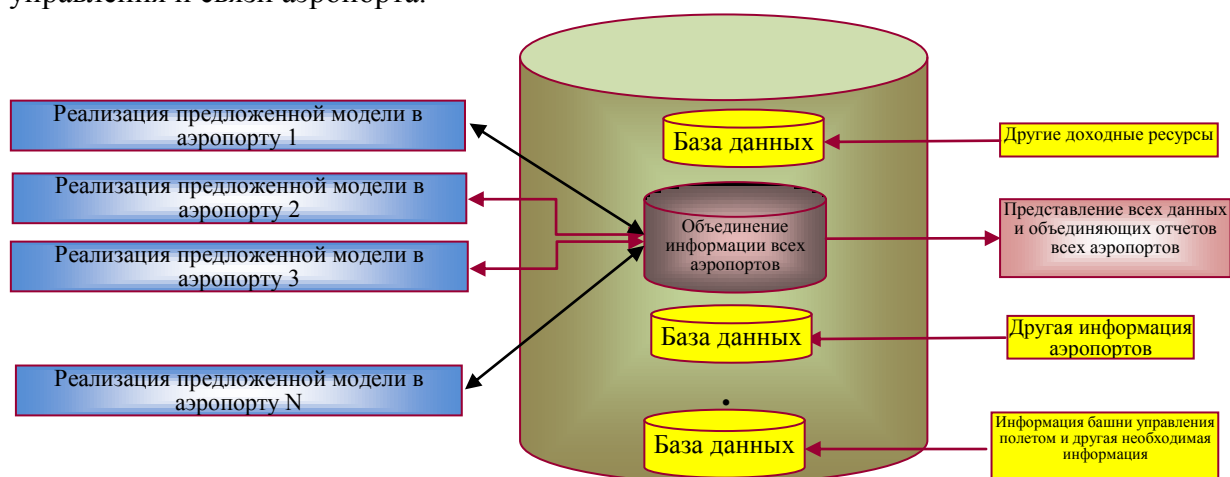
управления и связи аэропорта.

Реализация предложенной модели в аэропорту 1

Реализация предложенной модели в аэропорту 2

Реализация предложенной модели в аэропорту 3

Реализация предложенной модели в аэропорту N

База данных

Объединение информации всех аэропортов

База данных

База данных

Другие доходные ресурсы

Представление всех данных и объединяющих отчетов всех аэропортов

Другая информация аэропортов

Информация башни управления полетом и другая необходимая информация